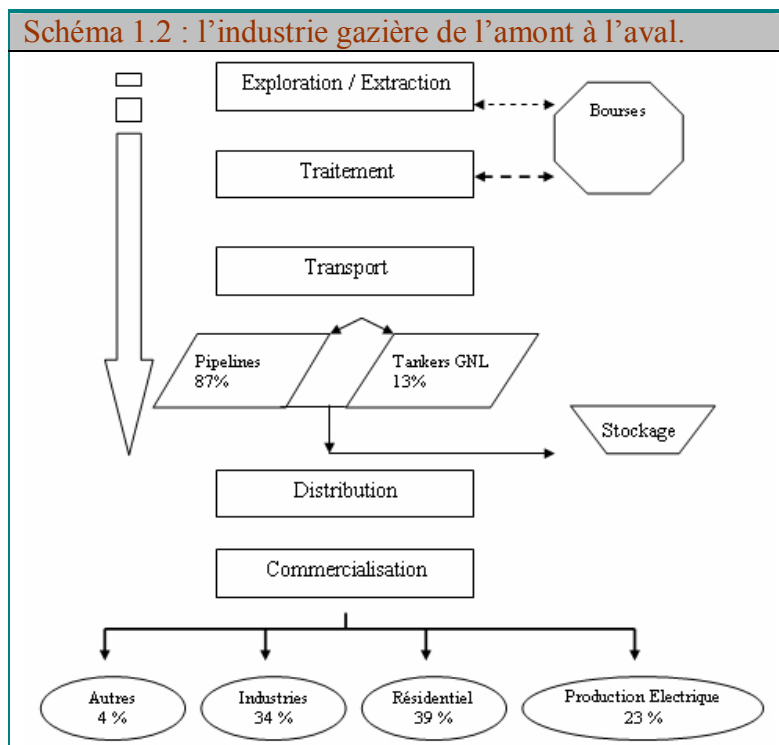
Schéma 1.2 : l'industrie gazière de l'amont à l'aval.

Exploration / Extraction

Bourses

Traitement

Transport

Pipelines
87%

Tankers GNL
13%

Stockage

Distribution

Commercialisation

Autres
4 %

Industries
34 %

Résidentiel
39 %

Production Electrique
23 %